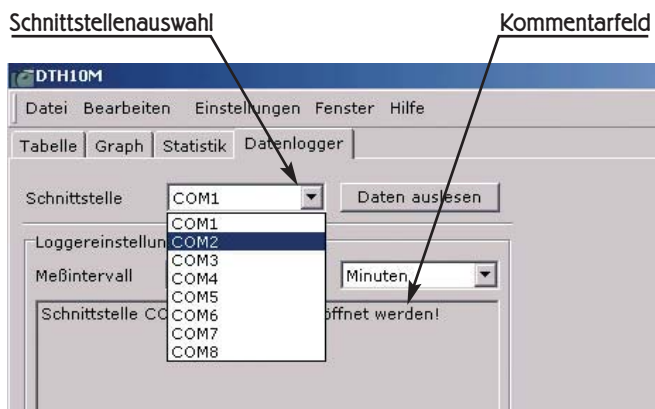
Schnittstellenauswahl

Kommentarfeld

DTH10M

Datei Bearbeiten Einstellungen Fenster Hilfe

Tabelle Graph Statistik Datenlogger

Schnittstelle COM1

Daten auslesen

COM1
COM2
COM3
COM4
COM5
COM6
COM7
COM8

Loggereinstellun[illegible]

Meßintervall

Minuten

Schnittstelle CO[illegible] öffnet werden!